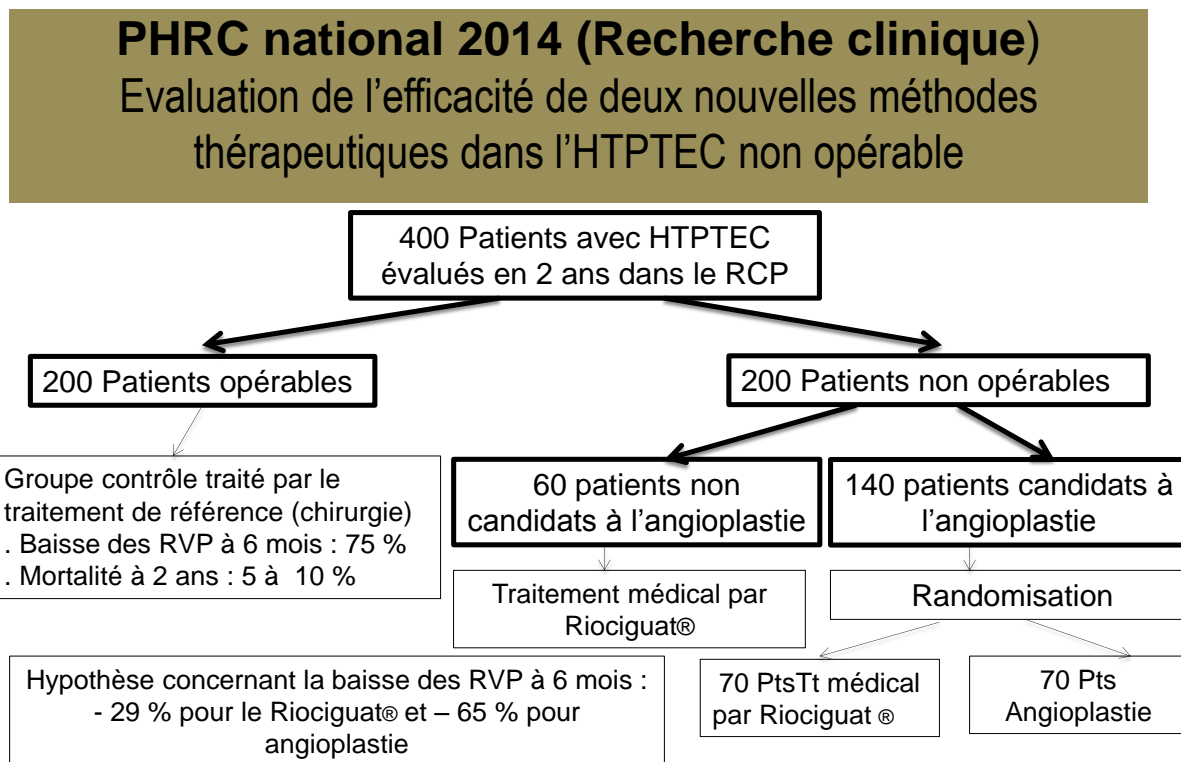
**PHRC national 2014 (Recherche clinique)**
Evaluation de l'efficacité de deux nouvelles méthodes thérapeutiques dans l'HTPTEC non opérable

400 Patients avec HTPTEC évalués en 2 ans dans le RCP

200 Patients opérables

200 Patients non opérables

Groupe contrôle traité par le traitement de référence (chirurgie)
. Baisse des RVP à 6 mois : 75 %
. Mortalité à 2 ans : 5 à 10 %

60 patients non candidats à l'angioplastie

140 patients candidats à l'angioplastie

Traitement médical par Riociguat®

Randomisation

Hypothèse concernant la baisse des RVP à 6 mois : - 29 % pour le Riociguat® et – 65 % pour angioplastie

70 PtsTt médical par Riociguat ®

70 Pts Angioplastie